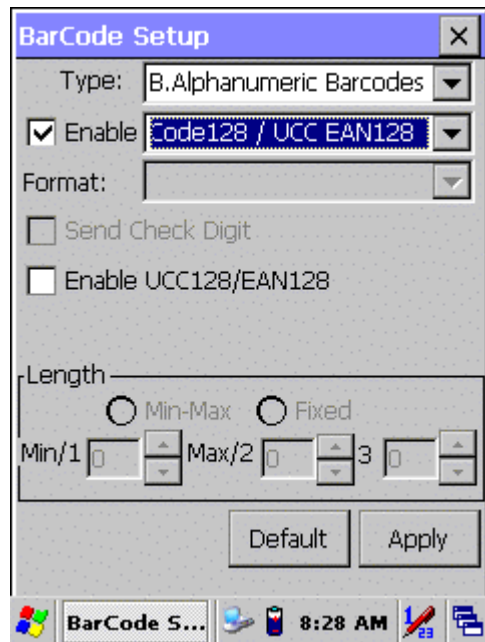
BarCode Setup ×

Type: B.Alphanumeric Barcodes

Enable Code128 / UCC EAN128

Format:

Send Check Digit

Enable UCC128/EAN128

Length

Min-Max Fixed

Min/1 0 Max/2 0 3 0

Default Apply

BarCode S... 8:28 AM